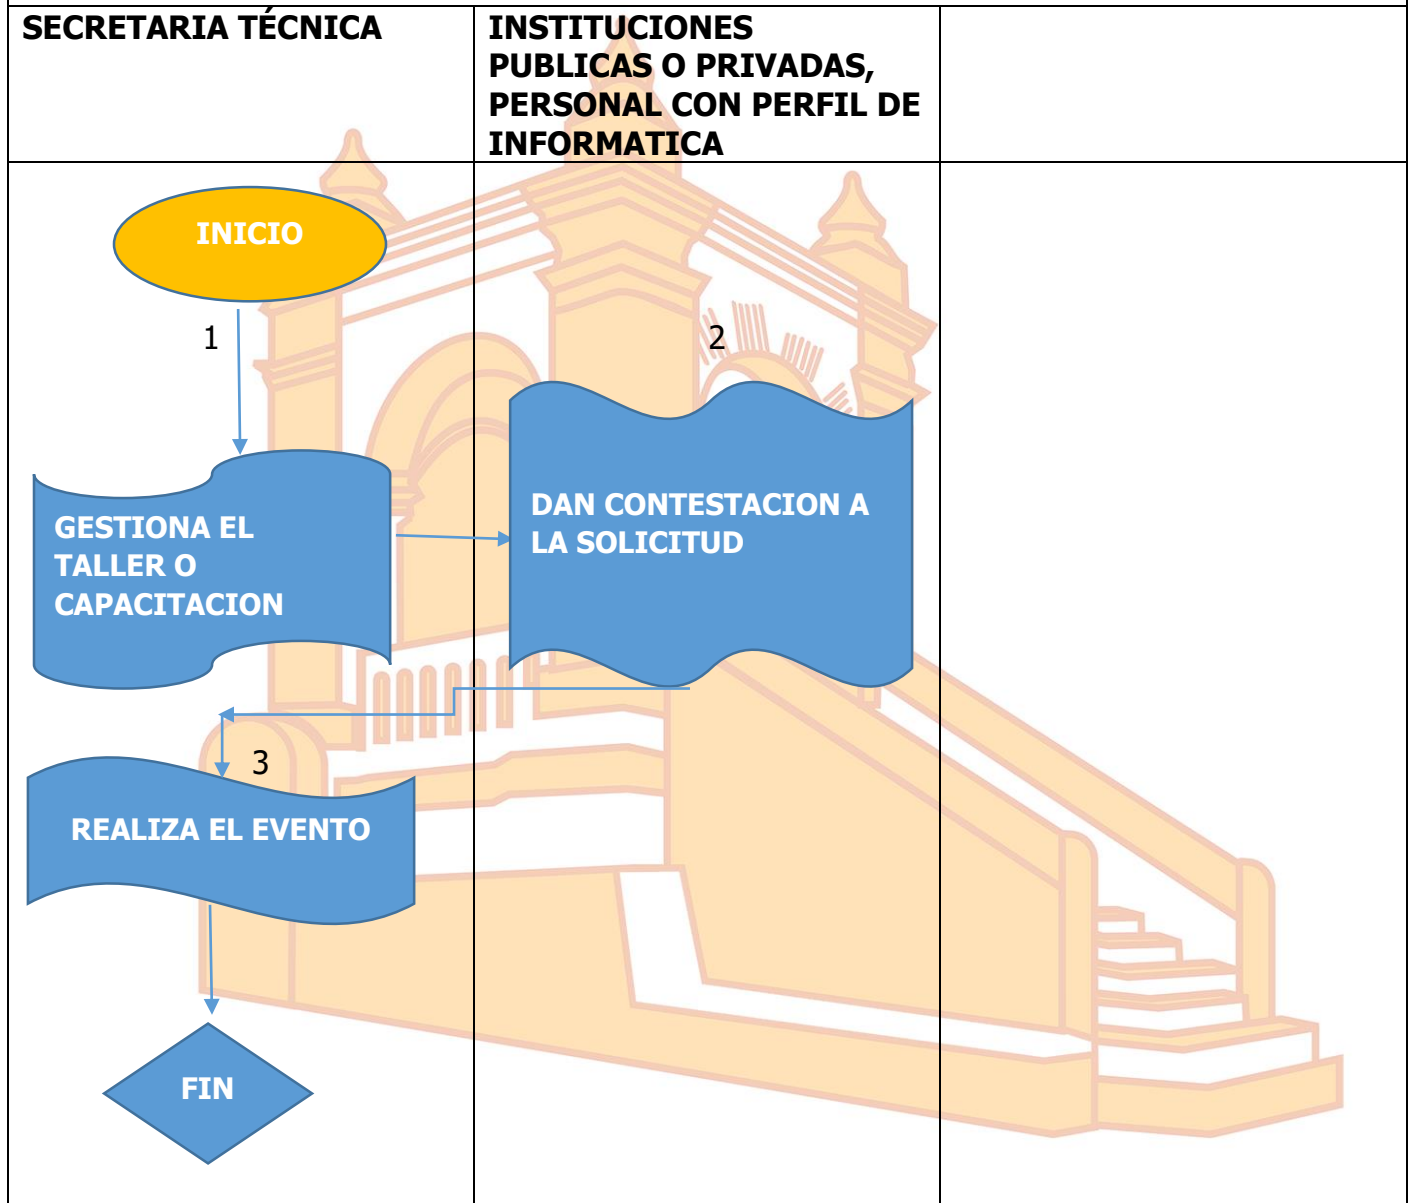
| SECRETARIA TÉCNICA | INSTITUCIONES PUBLICAS O PRIVADAS, PERSONAL CON PERFIL DE INFORMATICA | |
|---|---|---|
| INICIO<br>1<br>GESTIONA EL TALLER O CAPACITACION<br>3<br>REALIZA EL EVENTO<br>FIN | 2<br>DAN CONTESTACION A LA SOLICITUD | |